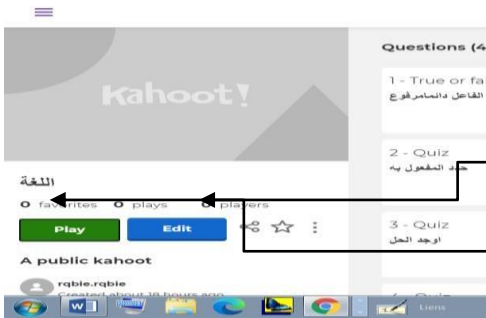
Kahoot!

اللغة

0 favorites 0 plays 0 players

Play

Edit

A public kahoot

rqbie.rqbie

Created about 18 hours ago

Questions (4

1 - True or fa

الفاعل دائمامرفوع

2 - Quiz

حدد المفعول به

3 - Quiz

اوجد الحل

Liens